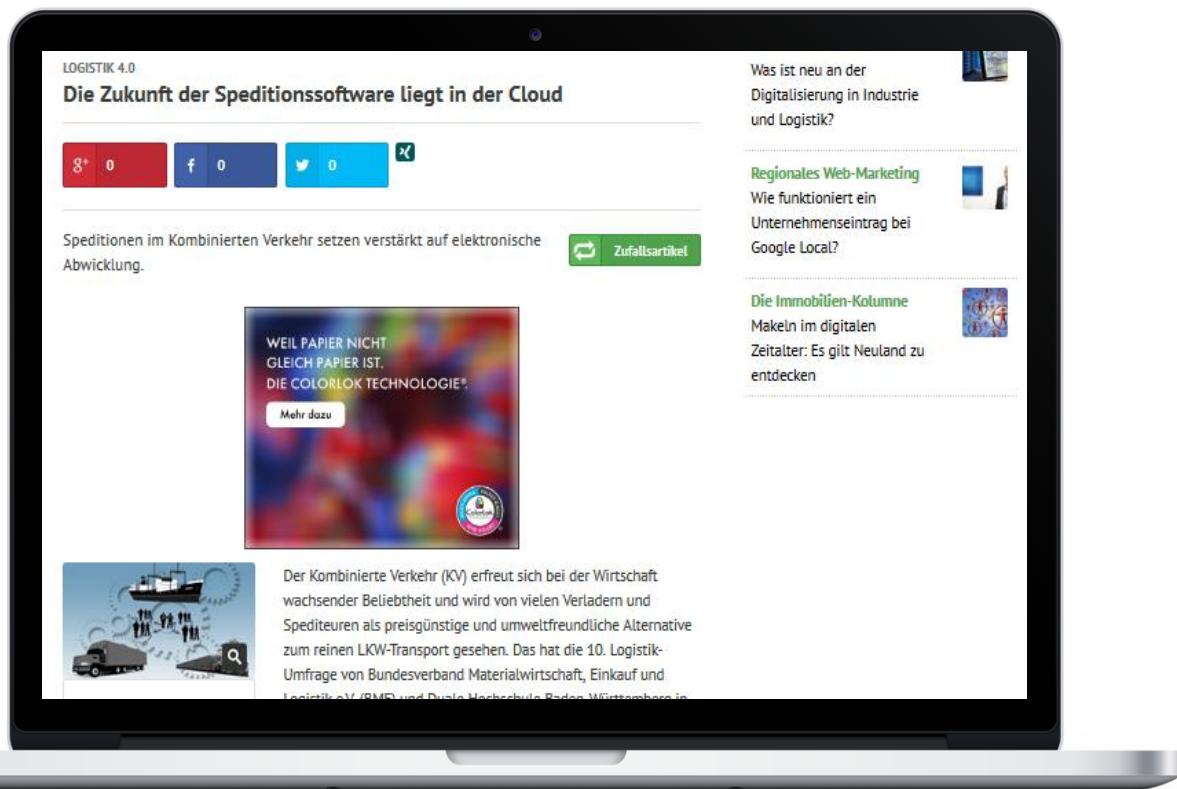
LOGISTIK 4.0

Die Zukunft der Speditionssoftware liegt in der Cloud

0 0 0

Speditionen im Kombinierten Verkehr setzen verstärkt auf elektronische Abwicklung.

Zufallsartikel

WEIL PAPIER NICHT GLEICH PAPIER IST. DIE COLORLOK TECHNOLOGIE®.

Mehr dazu

Der Kombinierte Verkehr (KV) erfreut sich bei der Wirtschaft wachsender Beliebtheit und wird von vielen Verladern und Spediteuren als preisgünstige und umweltfreundliche Alternative zum reinen LKW-Transport gesehen. Das hat die 10. Logistik-Umfrage von Bundesverband Materialwirtschaft, Einkauf und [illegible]

Was ist neu an der Digitalisierung in Industrie und Logistik?

Regionales Web-Marketing
Wie funktioniert ein Unternehmenseintrag bei Google Local?

Die Immobilien-Kolumne
Makeln im digitalen Zeitalter: Es gilt Neuland zu entdecken